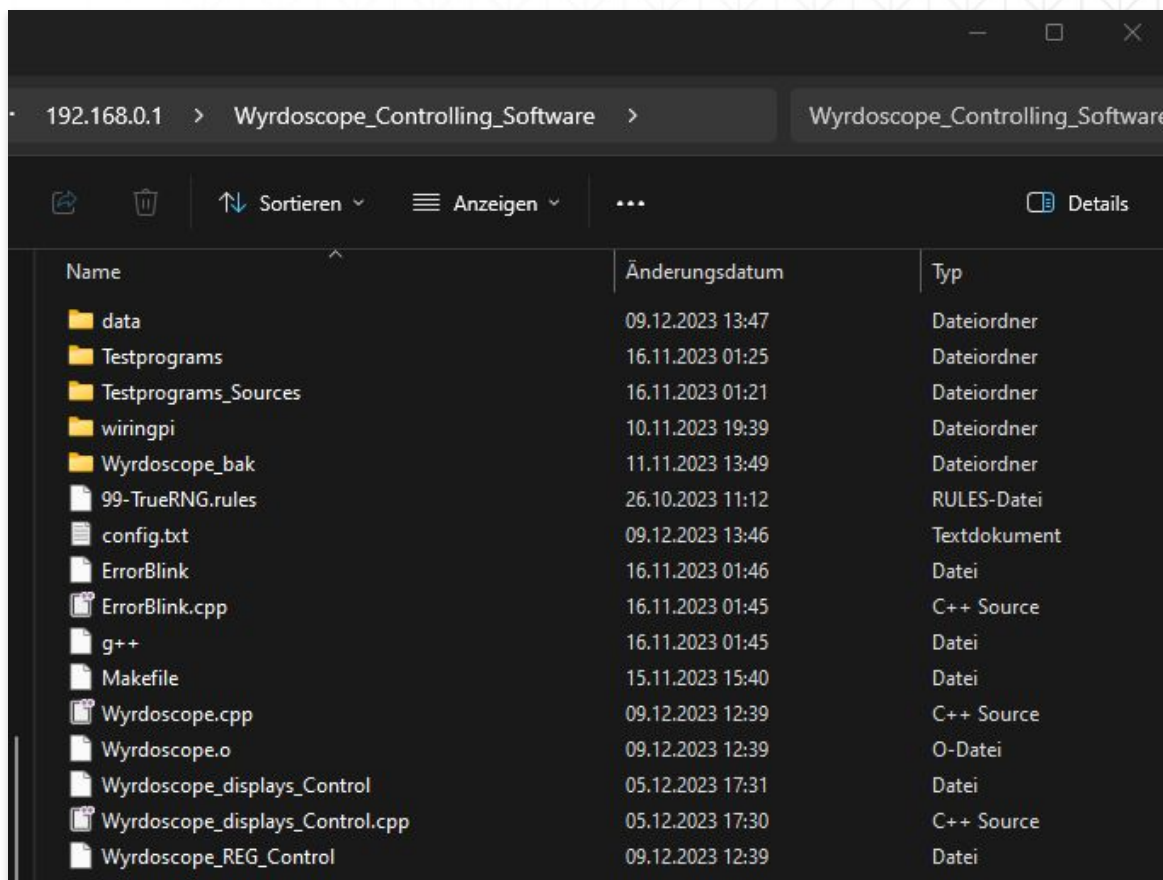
192.168.0.1 > Wyrdoscope_Controlling_Software > Wyrdoscope_Controlling_Software

Sortieren Anzeigen ... Details

| Name | Änderungsdatum | Typ |
|---|---|---|
| data | 09.12.2023 13:47 | Dateiordner |
| Testprograms | 16.11.2023 01:25 | Dateiordner |
| Testprograms_Sources | 16.11.2023 01:21 | Dateiordner |
| wiringpi | 10.11.2023 19:39 | Dateiordner |
| Wyrdoscope_bak | 11.11.2023 13:49 | Dateiordner |
| 99-TrueRNG.rules | 26.10.2023 11:12 | RULES-Datei |
| config.txt | 09.12.2023 13:46 | Textdokument |
| ErrorBlink | 16.11.2023 01:46 | Datei |
| ErrorBlink.cpp | 16.11.2023 01:45 | C++ Source |
| g++ | 16.11.2023 01:45 | Datei |
| Makefile | 15.11.2023 15:40 | Datei |
| Wyrdoscope.cpp | 09.12.2023 12:39 | C++ Source |
| Wyrdoscope.o | 09.12.2023 12:39 | O-Datei |
| Wyrdoscope_displays_Control | 05.12.2023 17:31 | Datei |
| Wyrdoscope_displays_Control.cpp | 05.12.2023 17:30 | C++ Source |
| Wyrdoscope_REG_Control | 09.12.2023 12:39 | Datei |